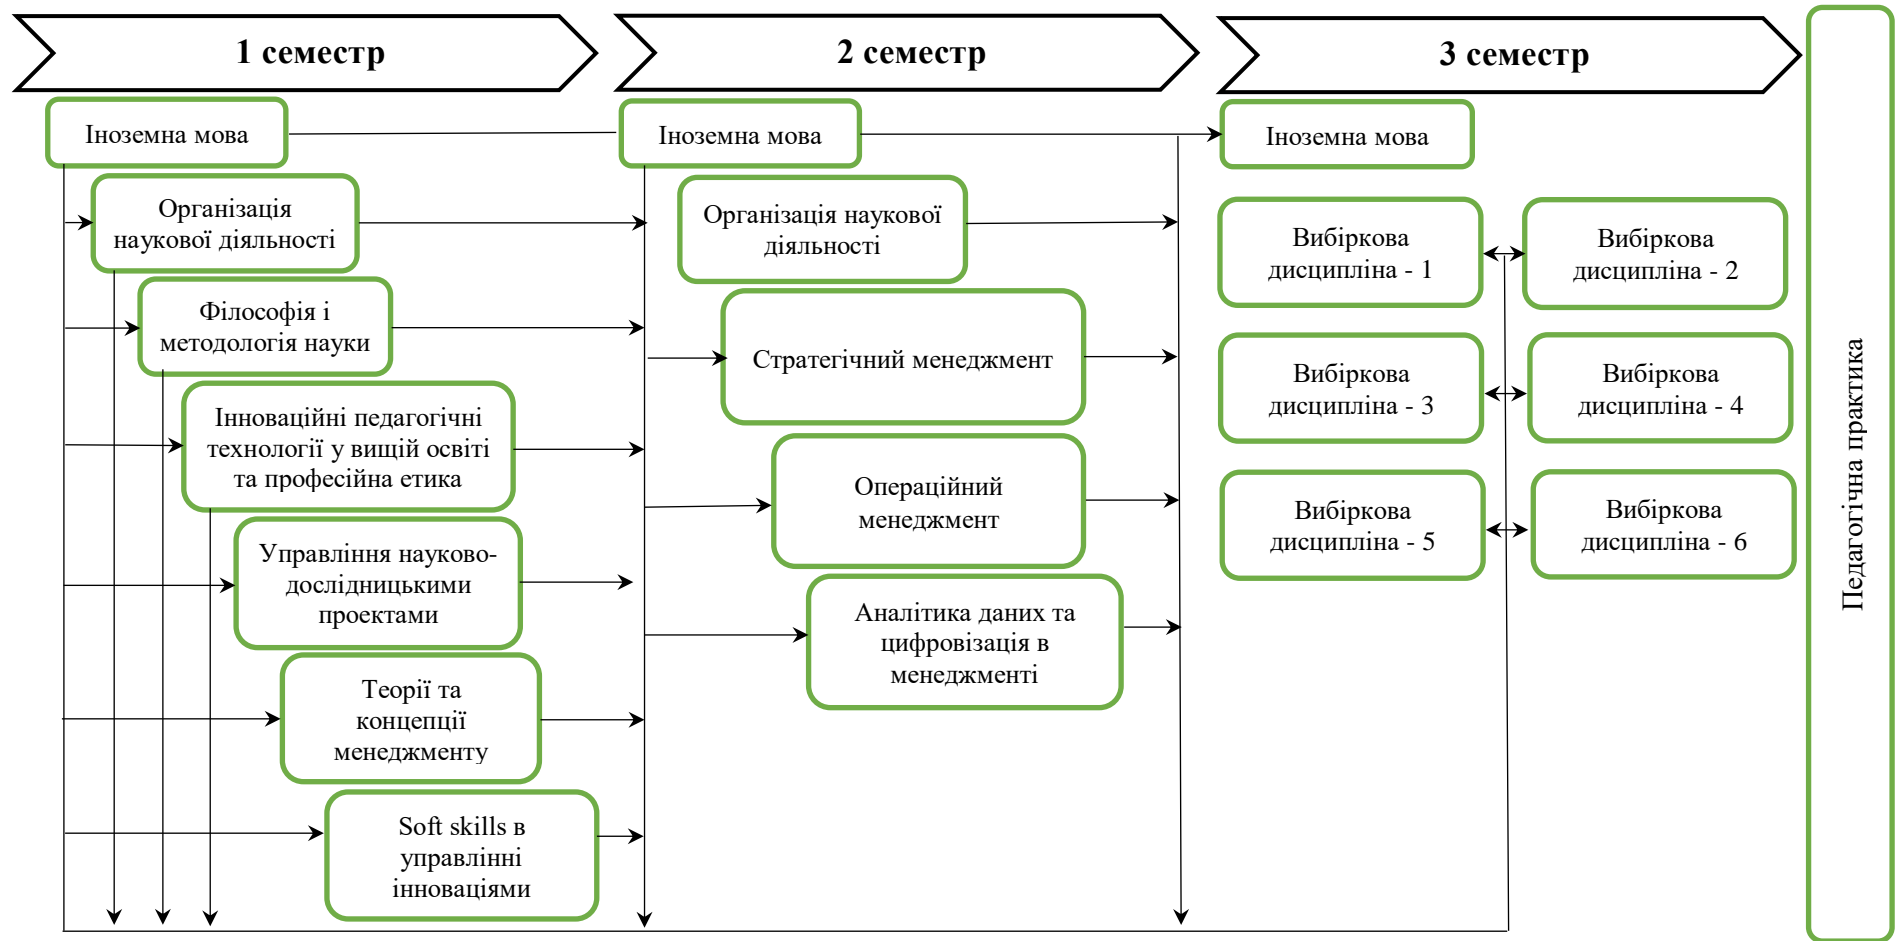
1 семестр

2 семестр

3 семестр

Іноземна мова

Організація наукової діяльності

Філософія і методологія науки

Інноваційні педагогічні технології у вищій освіті та професійна етика

Управління науково-дослідницькими проектами

Теорії та концепції менеджменту

Soft skills в управлінні інноваціями

Іноземна мова

Організація наукової діяльності

Стратегічний менеджмент

Операційний менеджмент

Аналітика даних та цифровізація в менеджменті

Іноземна мова

Вибіркова дисципліна - 1

Вибіркова дисципліна - 2

Вибіркова дисципліна - 3

Вибіркова дисципліна - 4

Вибіркова дисципліна - 5

Вибіркова дисципліна - 6

Педагогічна практика